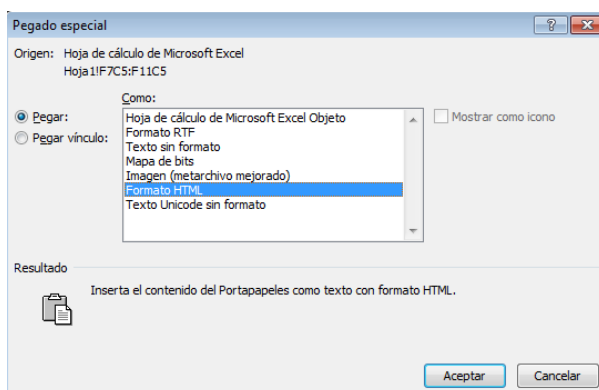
Pegado especial

?

X

Origen: Hoja de cálculo de Microsoft Excel
Hoja1!F7C5:F11C5

Como:

Pegar:

Pegar vínculo:

Hoja de cálculo de Microsoft Excel Objeto
Formato RTF
Texto sin formato
Mapa de bits
Imagen (metarchivo mejorado)
Formato HTML
Texto Unicode sin formato

Mostrar como icono

Resultado

Inserta el contenido del Portapapeles como texto con formato HTML.

Aceptar

Cancelar